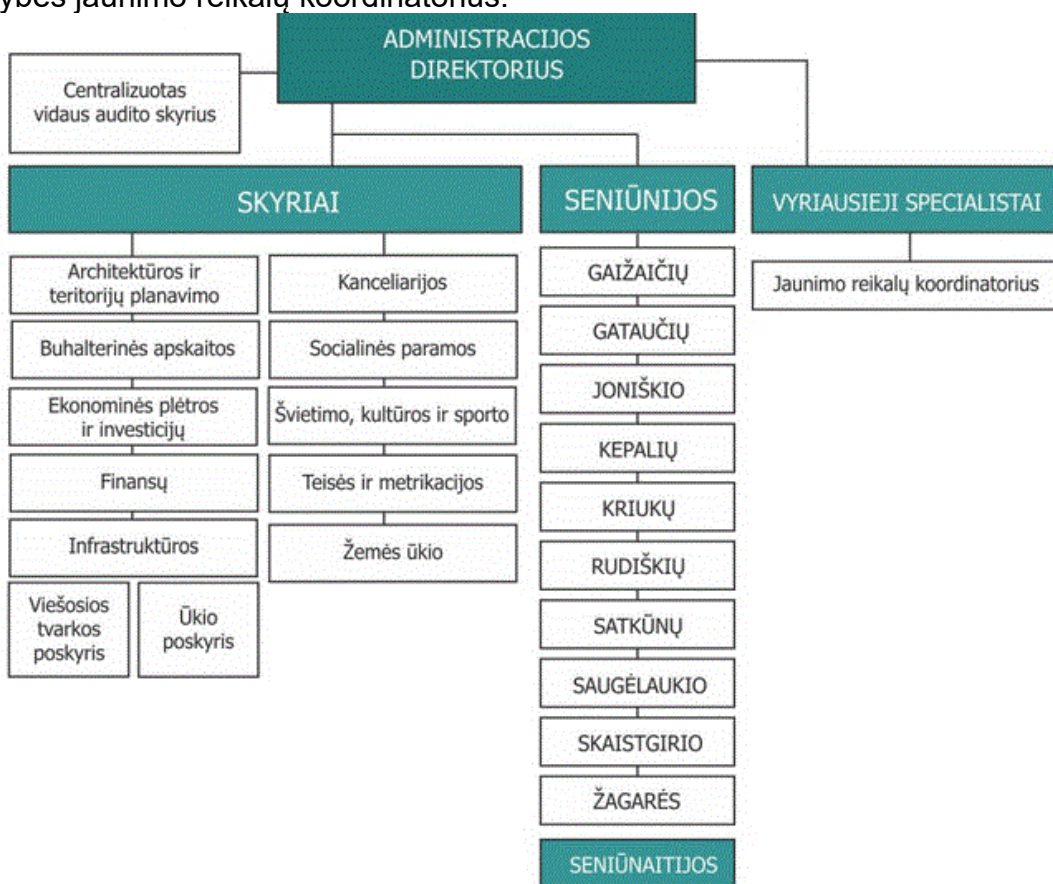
ybės jaunimo reikalų koordinatorius.

ADMINISTRACIJOS DIREKTORIUS

Centralizuotas vidaus audito skyrius

SKYRIAI

Architektūros ir teritorijų planavimo

Buhalterinės apskaitos

Ekonominės plėtros ir investicijų

Finansų

Infrastruktūros

Viešosios tvarkos poskyris

Ūkio poskyris

Kanceliarijos

Socialinės paramos

Švietimo, kultūros ir sporto

Teisės ir metrikacijos

Žemės ūkio

SENIŪNIJOS

GAIŽAIČIŲ

GATAUČIŲ

JONIŠKIO

KEPALIŲ

KRIUKŲ

RUDIŠKIŲ

SATKŪNŲ

SAUGĖLAUKIO

SKAISTGIRIO

ŽAGARĖS

SENIŪNAITIJOS

VYRIAUSIEJI SPECIALISTAI

Jaunimo reikalų koordinatorius